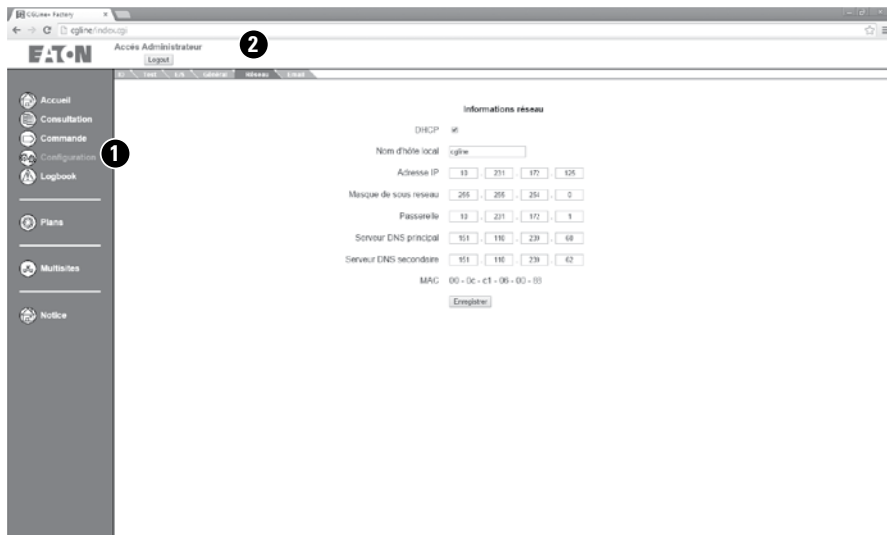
CGLine+ Factory ×

cgline/index.cgi

EATON

Accès Administrateur

Logout

2

IO | Test | E/S | Général | Réseau | Email

Accueil

Consultation

Commande

Configuration

1

Logbook

Plans

Multisites

Notice

Informations réseau

DHCP

Nom d'hôte local cgline

Adresse IP 10 . 231 . 172 . 125

Masque de sous reseau 255 . 255 . 254 . 0

Passerelle 10 . 231 . 172 . 1

Serveur DNS principal 151 . 110 . 239 . 60

Serveur DNS secondaire 151 . 110 . 239 . 62

MAC 00 - 0c - c1 - 06 - 00 - 88

Enregistrer